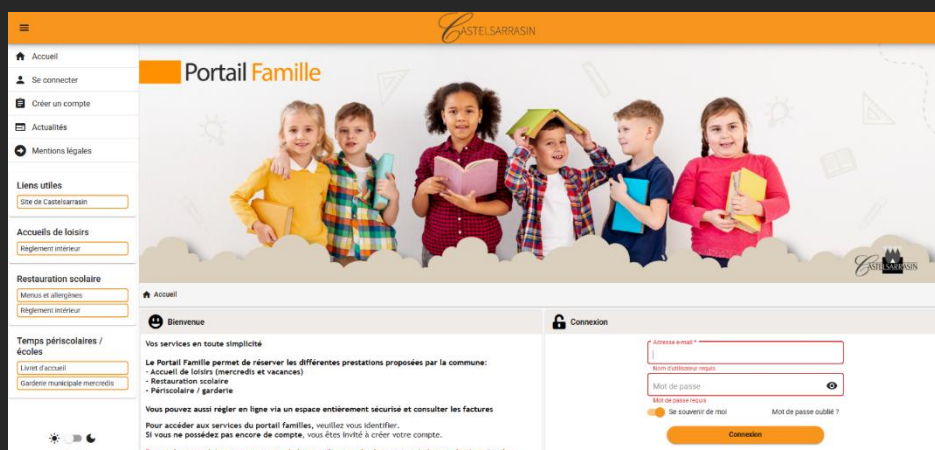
CASTELSARRASIN

Accueil
Se connecter
Créer un compte
Actualités
Mentions légales

Liens utiles
Site de Castelsarrasin

Accueils de loisirs
Règlement intérieur

Restauration scolaire
Menus et allergènes
Règlement intérieur

Temps périscolaires / écoles
Livret d'accueil
Garderie municipale mercredis

Portail Famille

CASTELSARRASIN

Accueil

Bienvenue

Vos services en toute simplicité

Le Portail Famille permet de réserver les différentes prestations proposées par la commune:
- Accueil de loisirs (mercredis et vacances)
- Restauration scolaire
- Périscolaire / garderie

Vous pouvez aussi régler en ligne via un espace entièrement sécurisé et consulter les factures

Pour accéder aux services du portail familles, veuillez vous identifier.
Si vous ne possédez pas encore de compte, vous êtes invité à créer votre compte.

Connexion

Adresse e-mail *
Nom d'utilisateur requis
Mot de passe
Mot de passe requis
Se souvenir de moi
Mot de passe oublié ?
Connexion